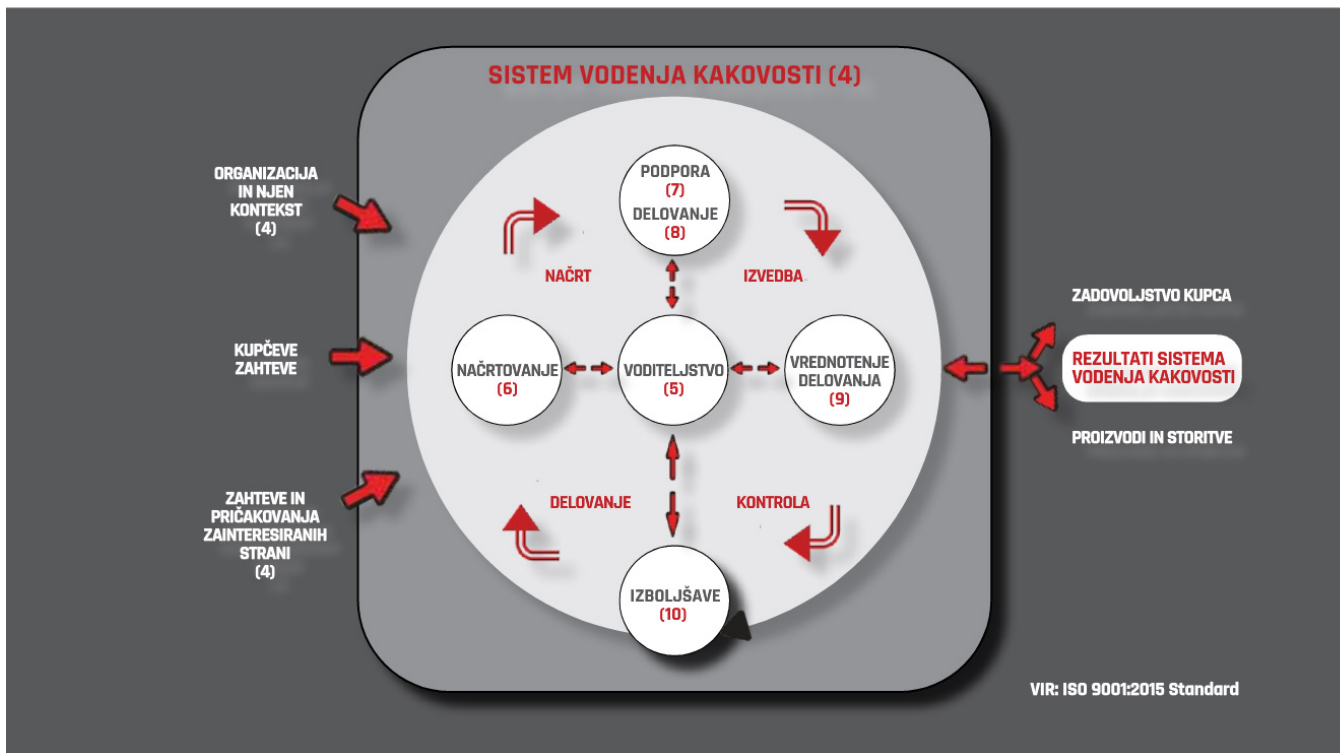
SISTEM VODENJA KAKOVOSTI (4)

ORGANIZACIJA IN NJEN KONTEKST (4)

KUPČEVE ZAHTEVE

ZAHTEVE IN PRIČAKOVANJA ZAINTERESIRANIH STRANI (4)

PODPORA (7)
DELOVANJE (8)

NAČRT

IZVEDBA

NAČRTOVANJE (6)

VODITELJSTVO (5)

VREDNOTENJE DELOVANJA (9)

DELOVANJE

KONTROLA

IZBOLJŠAVE (10)

ZADOVOLJSTVO KUPCA

REZULTATI SISTEMA VODENJA KAKOVOSTI

PROIZVODI IN STORITVE

VIR: ISO 9001:2015 Standard